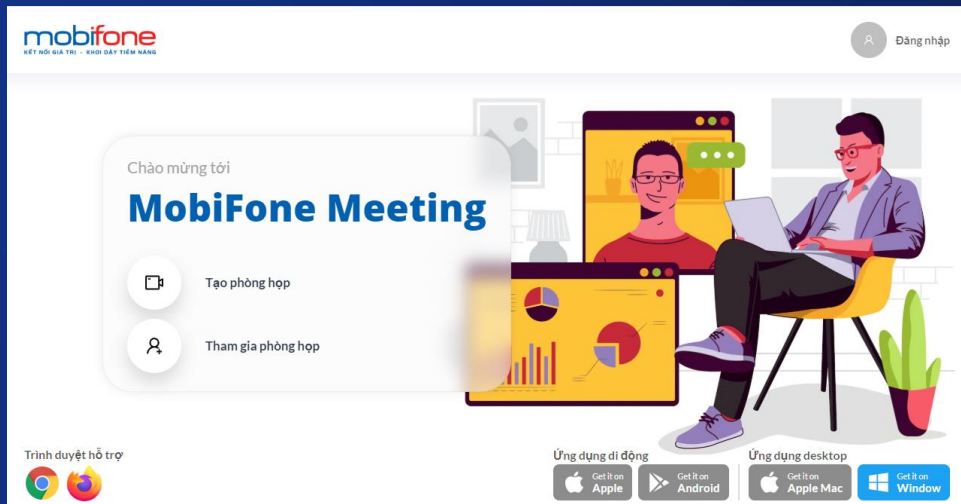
mobifone
KẾT NỐI GIÁ TRỊ - KHƠI DẬY TIỀM NĂNG

Đăng nhập

Chào mừng tới
MobiFone Meeting

Tạo phòng họp

Tham gia phòng họp

Trình duyệt hỗ trợ

Ứng dụng di động
Get it on Apple
Get it on Android

Ứng dụng desktop
Get it on Apple Mac
Get it on Window